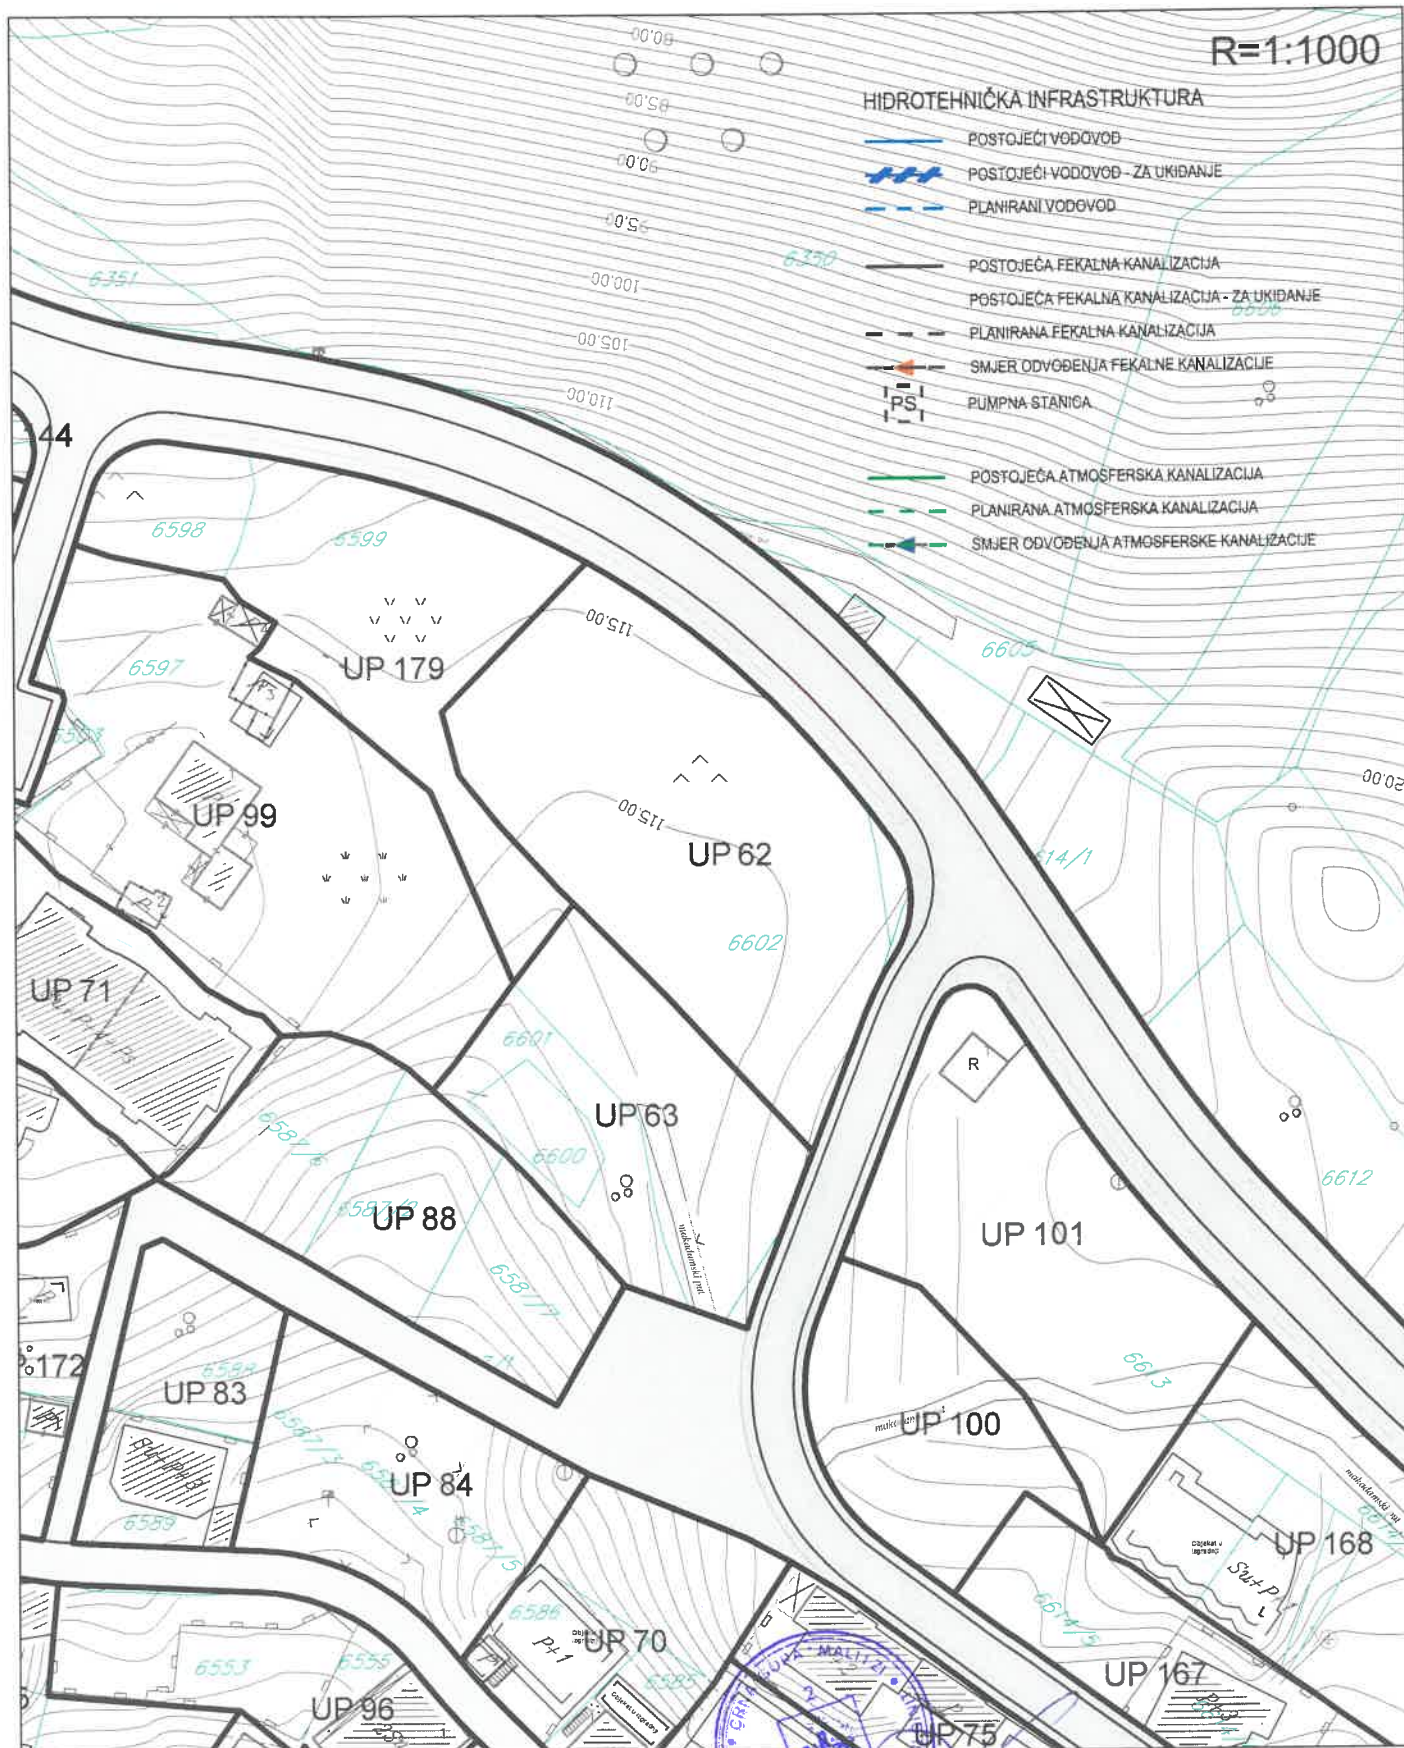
R=1:1000

HIDROTEHNIČKA INFRASTRUKTURA
POSTOJEĆI VODOVOD
POSTOJEĆI VODOVOD - ZA UKIDANJE
PLANIRANI VODOVOD
POSTOJEĆA FEKALNA KANALIZACIJA
POSTOJEĆA FEKALNA KANALIZACIJA - ZA UKIDANJE
PLANIRANA FEKALNA KANALIZACIJA
SMJER ODVOĐENJA FEKALNE KANALIZACIJE
PS PUMPNA STANICA
POSTOJEĆA ATMOSFERSKA KANALIZACIJA
PLANIRANA ATMOSFERSKA KANALIZACIJA
SMJER ODVOĐENJA ATMOSFERSKE KANALIZACIJE

80.00
85.00
90.00
95.00
100.00
105.00
110.00
115.00
115.00
120.00
6351
6350
6598
6599
6597
6605
6602
6601
6600
6612
6613
614/1
44
UP 179
UP 99
UP 62
UP 71
UP 63
UP 88
UP 101
UP 83
172
UP 100
UP 84
UP 168
UP 70
UP 167
UP 96
UP 75
6589
6586
6553
6555
6585
R
P+1
Su+P